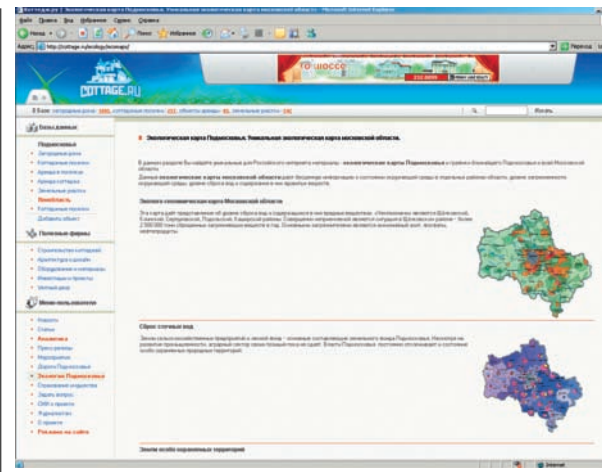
COTTAGE.RU

Экологическая карта Подмосковья. Уникальная экологическая карта московской области.

Эколого-геохимическая карта Московской области

Сброс сточных вод

Земли особо охраняемых территорий

Базы данных

Полезные фирмы

Меню пользователя

Реклама на сайте

Internet

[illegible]